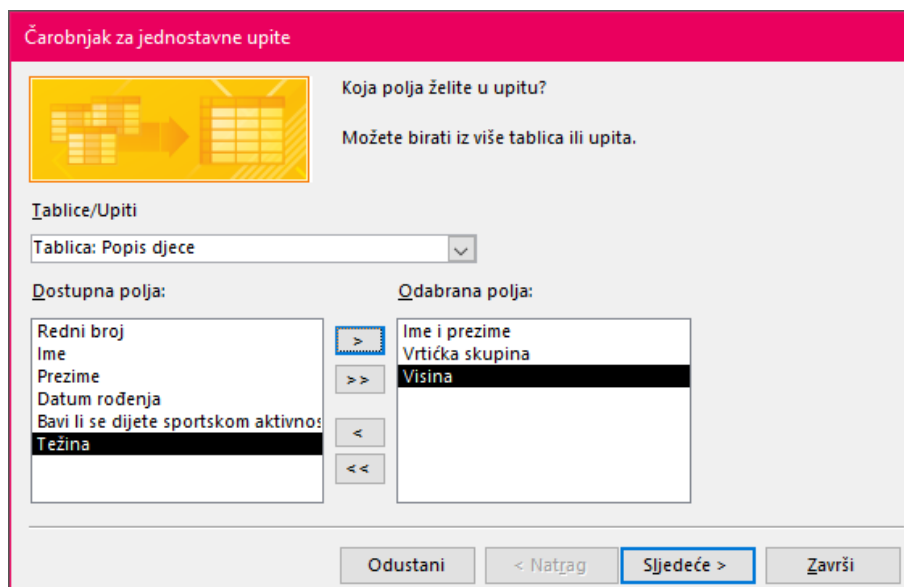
Čarobnjak za jednostavne upite

Koja polja želite u upitu?

Možete birati iz više tablica ili upita.

Tablice/Upiti

Tablica: Popis djece

Dostupna polja:

Redni broj
Ime
Prezime
Datum rođenja
Bavi li se dijete sportskom aktivnos
Težina

>
>>
<
<<

Odabrana polja:

Ime i prezime
Vrtićka skupina
Visina

Odustani
< Natrag
Sljedeće >
Završi